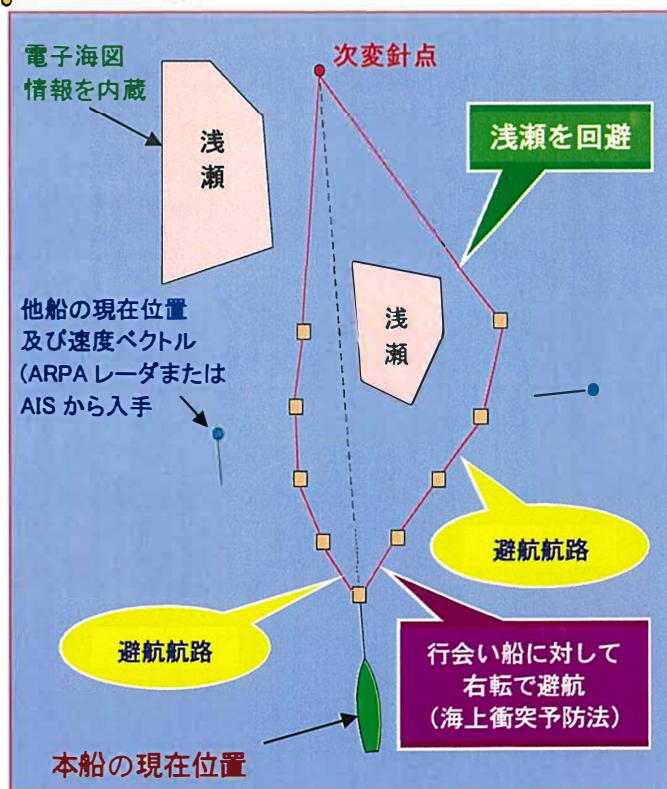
電子海図
情報を内蔵

次変針点

浅瀬

浅瀬を回避

浅瀬

他船の現在位置
及び速度ベクトル
(ARPA レーダまたは
AIS から入手

避航航路

避航航路

行会い船に対して
右転で避航
(海上衝突予防法)

本船の現在位置